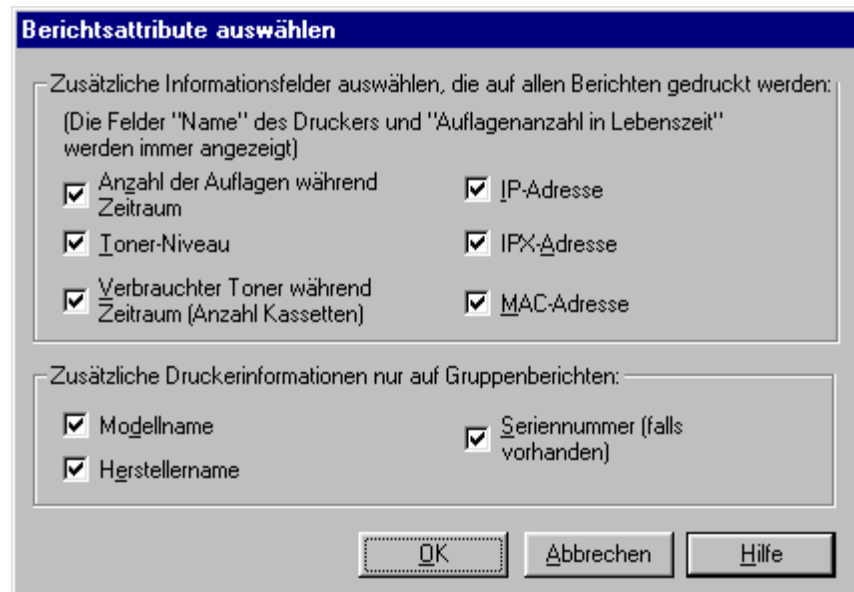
Berichtsattribute auswählen

Zusätzliche Informationsfelder auswählen, die auf allen Berichten gedruckt werden:

(Die Felder "Name" des Druckers und "Auflagenanzahl in Lebenszeit" werden immer angezeigt)

☑ Anzahl der Auflagen während Zeitraum
☑ IP-Adresse
☑ Toner-Niveau
☑ IPX-Adresse
☑ Verbrauchter Toner während Zeitraum (Anzahl Kassetten)
☑ MAC-Adresse

Zusätzliche Druckerinformationen nur auf Gruppenberichten:

☑ Modellname
☑ Herstellername
☑ Seriennummer (falls vorhanden)

OK
Abbrechen
Hilfe